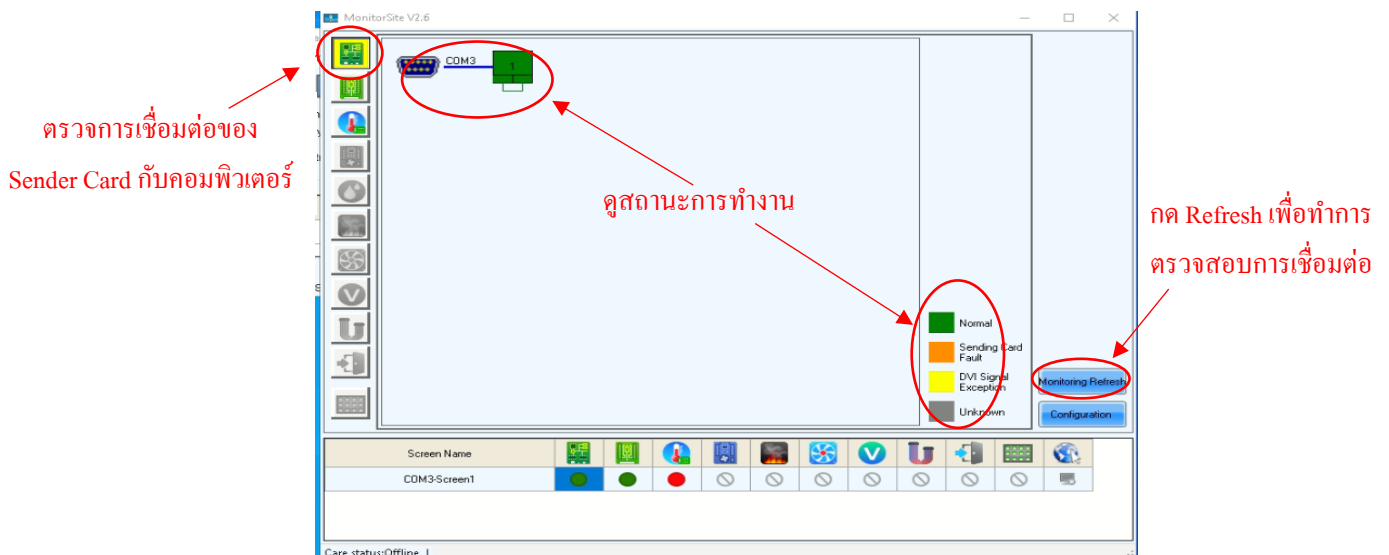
MonitorSite V2.6

ตรวจการเชื่อมต่อของ Sender Card กับคอมพิวเตอร์

COM3

1

ดูสถานะการทำงาน

กด Refresh เพื่อทำการตรวจสอบการเชื่อมต่อ

Normal

Sending Card Fault

DVI Signal Exception

Unknown

Monitoring Refresh

Configuration

| Screen Name | | | | | | | | | | | |
|---|---|---|---|---|---|---|---|---|---|---|---|
| COM3-Screen1 | | | | | | | | | | | |

Care status:Offline